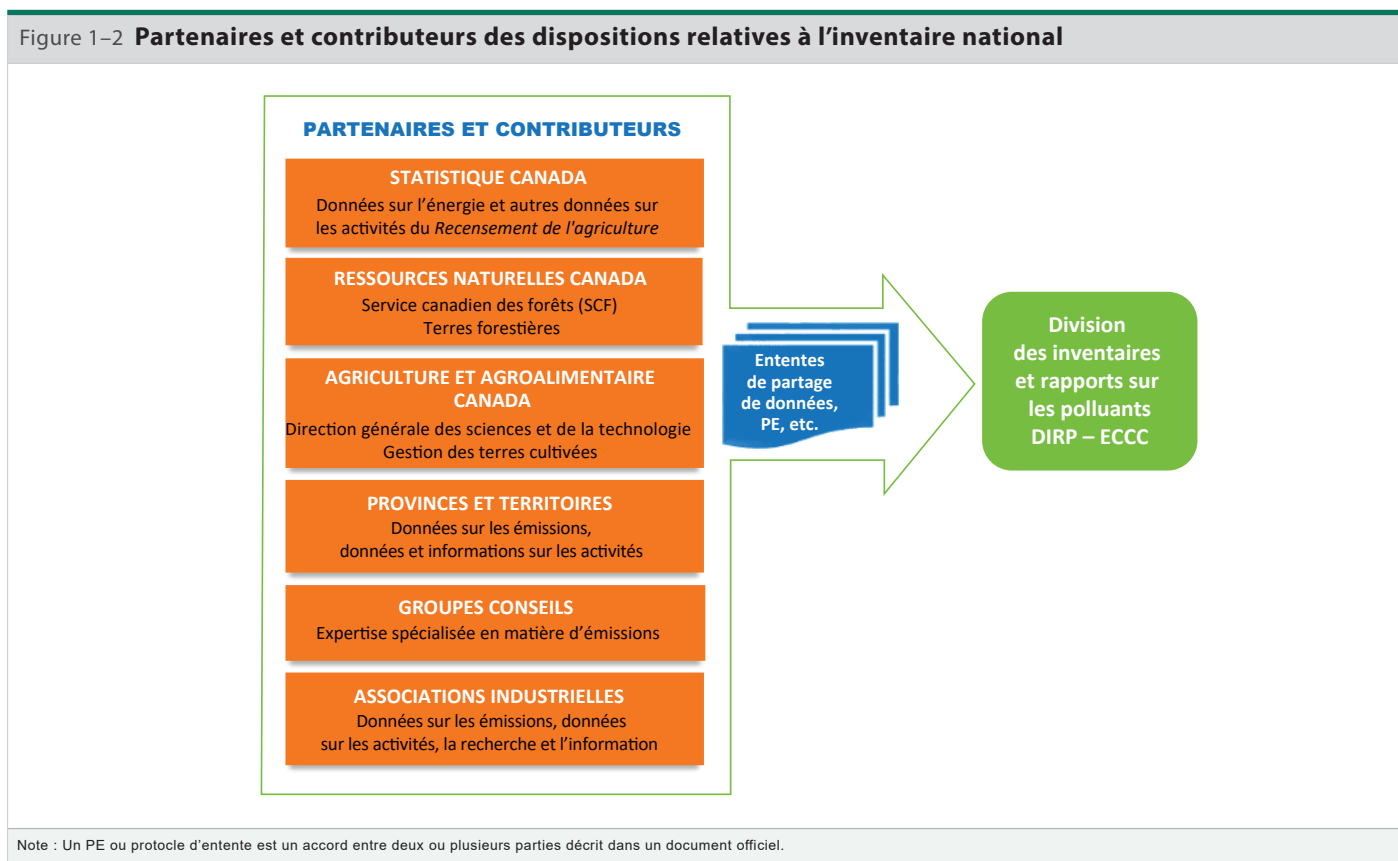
Figure 1–2 **Partenaires et contributeurs des dispositions relatives à l'inventaire national**

PARTENAIRES ET CONTRIBUTEURS

STATISTIQUE CANADA
Données sur l'énergie et autres données sur les activités du *Recensement de l'agriculture*

RESSOURCES NATURELLES CANADA
Service canadien des forêts (SCF)
Terres forestières

AGRICULTURE ET AGROALIMENTAIRE CANADA
Direction générale des sciences et de la technologie
Gestion des terres cultivées

PROVINCES ET TERRITOIRES
Données sur les émissions, données et informations sur les activités

GROUPES CONSEILS
Expertise spécialisée en matière d'émissions

ASSOCIATIONS INDUSTRIELLES
Données sur les émissions, données sur les activités, la recherche et l'information

Ententes de partage de données, PE, etc.

Division des inventaires et rapports sur les polluants DIRP – ECCC

Note : Un PE ou protocle d'entente est un accord entre deux ou plusieurs parties décrit dans un document officiel.